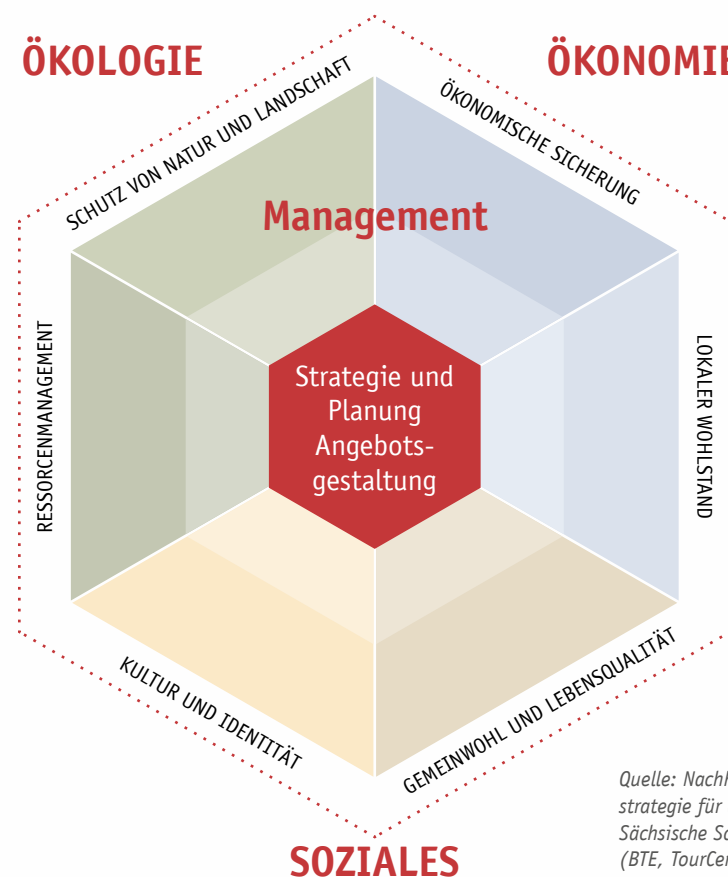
ÖKOLOGIE

ÖKONOMIE

SCHUTZ VON NATUR UND LANDSCHAFT

ÖKONOMISCHE SICHERUNG

Management

RESSORCENMANAGEMENT

LOKALER WOHLSTAND

Strategie und Planung Angebotsgestaltung

KULTUR UND IDENTITÄT

GEMEINWOHL UND LEBENSQUALITÄT

SOZIALES

Quelle: Nachh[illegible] strategie für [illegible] Sächsische S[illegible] (BTE, TourCe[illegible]